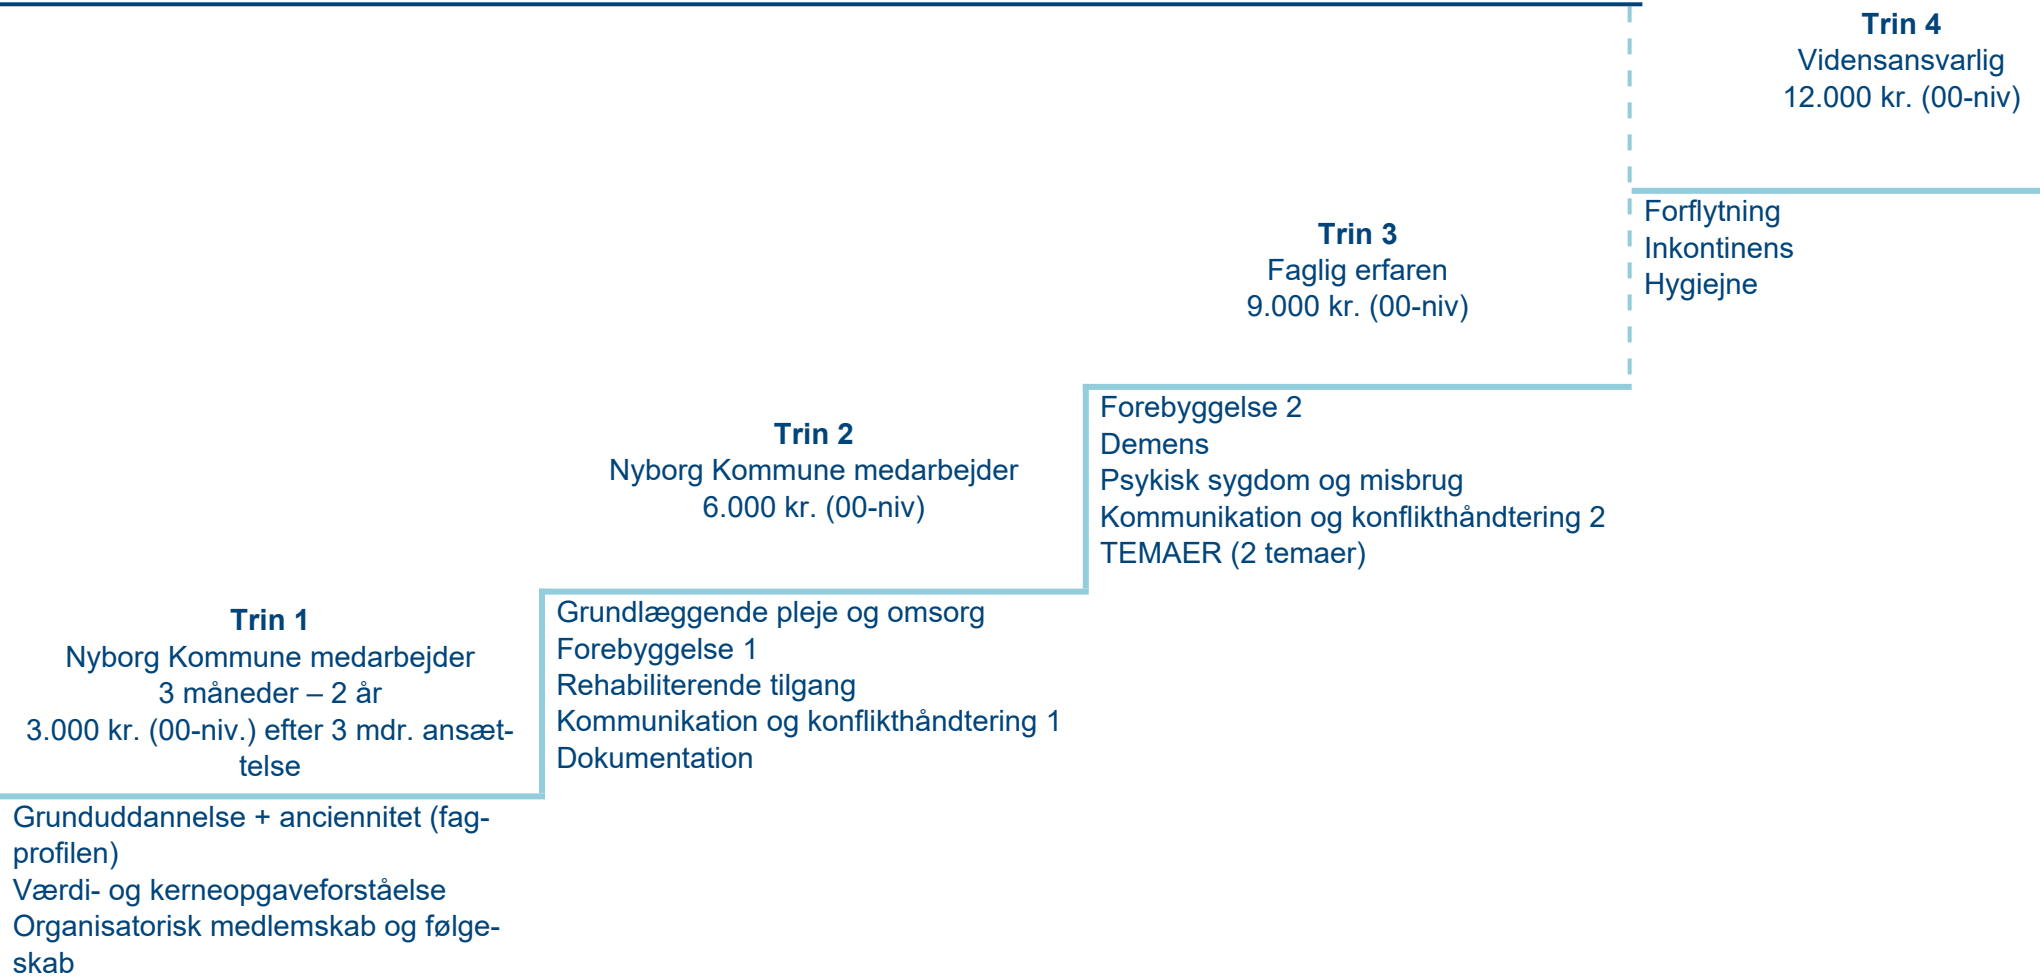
Trin 4
Vidensansvarlig
12.000 kr. (00-niv)

Forflytning
Inkontinens
Hygiejne

Trin 3
Faglig erfaren
9.000 kr. (00-niv)

Forebyggelse 2
Demens
Psykisk sygdom og misbrug
Kommunikation og konflikthåndtering 2
TEMAER (2 temaer)

Trin 2
Nyborg Kommune medarbejder
6.000 kr. (00-niv)

Grundlæggende pleje og omsorg
Forebyggelse 1
Rehabiliterende tilgang
Kommunikation og konflikthåndtering 1
Dokumentation

Trin 1
Nyborg Kommune medarbejder
3 måneder – 2 år
3.000 kr. (00-niv.) efter 3 mdr. ansættelse

Grunduddannelse + anciennitet (fagprofilen)
Værdi- og kerneopgaveforståelse
Organisatorisk medlemskab og følgeskab